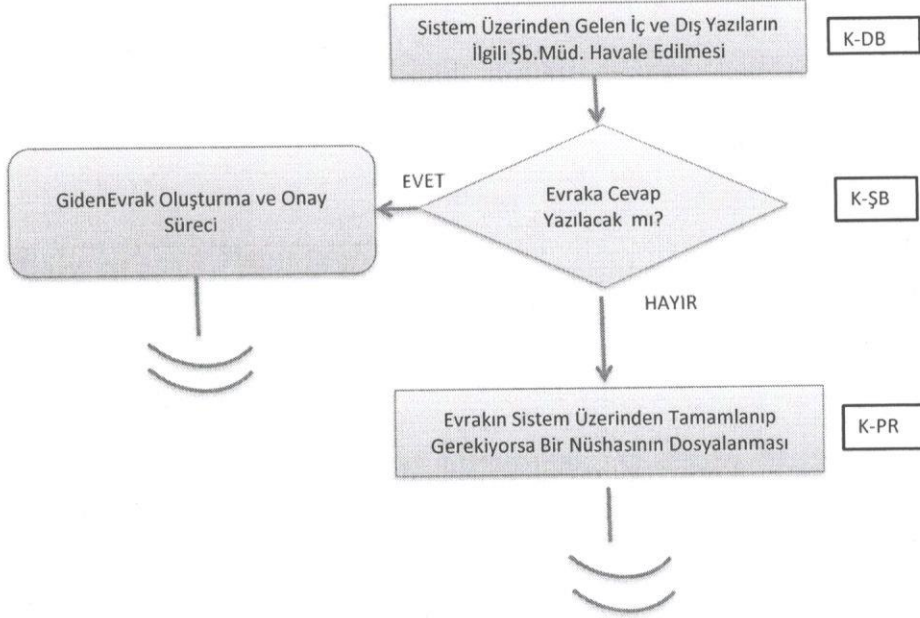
Sistem Üzerinden Gelen İç ve Dış Yazıların İlgili Şb.Müd. Havale Edilmesi

K-DB

Evraka Cevap Yazılacak mı?

K-ŞB

EVET

GidenEvrak Oluşturma ve Onay Süreci

HAYIR

Evrakın Sistem Üzerinden Tamamlanıp Gerekiyorsa Bir Nüshasının Dosyalanması

K-PR